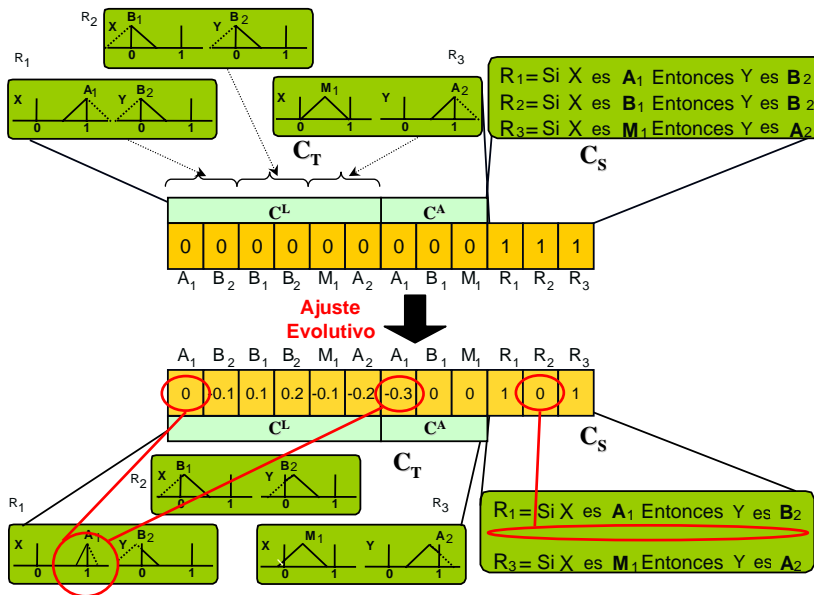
$R_2$
X $B_1$ 0 1 Y $B_2$ 0 1

$R_1$
X $A_1$ 0 1 Y $B_2$ 0 1

$R_3$
X $M_1$ 0 1 Y $A_2$ 0 1

$R_1$ = Si X es $A_1$ Entonces Y es $B_2$
$R_2$ = Si X es $B_1$ Entonces Y es $B_2$
$R_3$ = Si X es $M_1$ Entonces Y es $A_2$

$C_S$

$C_T$

$C^L$ $C^A$

| 0 | 0 | 0 | 0 | 0 | 0 | 0 | 0 | 0 | 1 | 1 | 1 |
|---|---|---|---|---|---|---|---|---|---|---|---|
| $A_1$ | $B_2$ | $B_1$ | $B_2$ | $M_1$ | $A_2$ | $A_1$ | $B_1$ | $M_1$ | $R_1$ | $R_2$ | $R_3$ |

Ajuste Evolutivo

| $A_1$ | $B_2$ | $B_1$ | $B_2$ | $M_1$ | $A_2$ | $A_1$ | $B_1$ | $M_1$ | $R_1$ | $R_2$ | $R_3$ |
|---|---|---|---|---|---|---|---|---|---|---|---|
| 0 | 0.1 | 0.1 | 0.2 | -0.1 | -0.2 | -0.3 | 0 | 0 | 1 | 0 | 1 |

$C^L$ $C^A$

$C_S$

$C_T$

$R_2$
X $B_1$ 0 1 Y $B_2$ 0 1

$R_1$
X $A_1$ 0 1 Y $B_2$ 0 1

$R_3$
X $M_1$ 0 1 Y $A_2$ 0 1

$R_1$ = Si X es $A_1$ Entonces Y es $B_2$

$R_3$ = Si X es $M_1$ Entonces Y es $A_2$